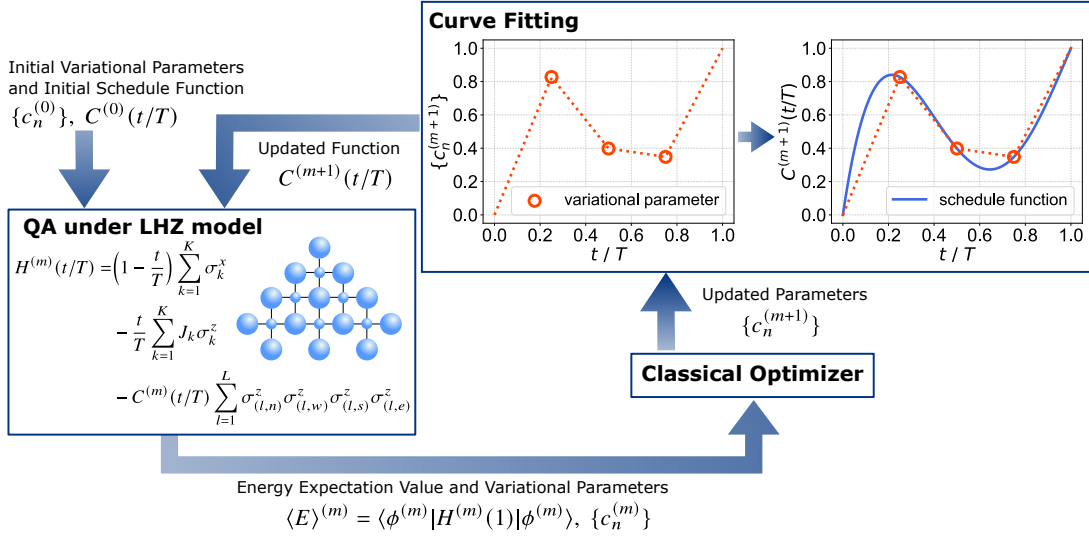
Curve Fitting

1.0
0.8
0.6
0.4
0.2
0.0
$\{c_n^{(m+1)}\}$
variational parameter
0.0 0.2 0.4 0.6 0.8 1.0
$t\ /\ T$

1.0
0.8
0.6
0.4
0.2
0.0
$C^{(m+1)}(t/T)$
schedule function
0.0 0.2 0.4 0.6 0.8 1.0
$t\ /\ T$

Initial Variational Parameters and Initial Schedule Function
$\{c_n^{(0)}\},\ C^{(0)}(t/T)$

Updated Function
$C^{(m+1)}(t/T)$

QA under LHZ model

$H^{(m)}(t/T) = \left(1-\frac{t}{T}\right)\sum_{k=1}^{K}\sigma_k^x$
$-\frac{t}{T}\sum_{k=1}^{K}J_k\sigma_k^z$
$-C^{(m)}(t/T)\sum_{l=1}^{L}\sigma_{(l,n)}^z\sigma_{(l,w)}^z\sigma_{(l,s)}^z\sigma_{(l,e)}^z$

Updated Parameters
$\{c_n^{(m+1)}\}$

Classical Optimizer

Energy Expectation Value and Variational Parameters
$\langle E\rangle^{(m)} = \langle\phi^{(m)}|H^{(m)}(1)|\phi^{(m)}\rangle,\ \{c_n^{(m)}\}$